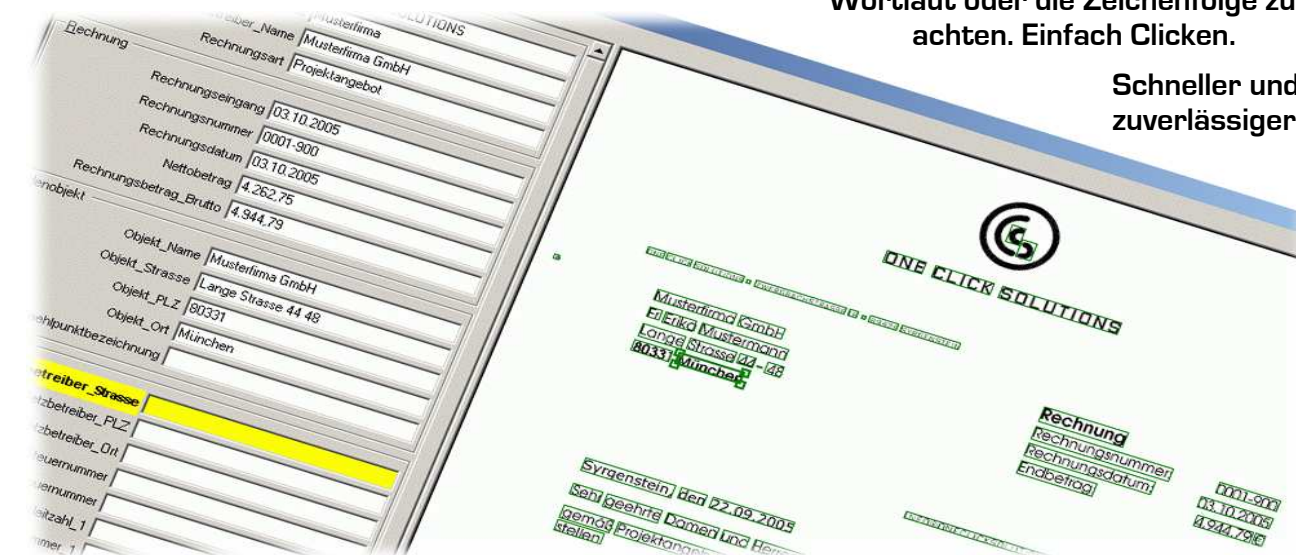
Wortlaut oder die Zeichenfolge zu achten. Einfach Clicken.

Schneller und zuverlässiger

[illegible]treiber_Name Musterfirma SOLUTIONS
Rechnung
Rechnungsart Musterfirma GmbH
Projektangebot
Rechnungseingang 03.10.2005
Rechnungsnummer 0001-900
Rechnungsdatum 03.10.2005
Nettobetrag 4.262,75
Rechnungsbetrag_Brutto 4.944,79
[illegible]enobjekt
Objekt_Name Musterfirma GmbH
Objekt_Strasse Lange Strasse 44 48
Objekt_PLZ 80331
Objekt_Ort München
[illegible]hlpunktbezeichnung
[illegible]treiber_Strasse
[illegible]tzbetreiber_PLZ
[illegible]tzbetreiber_Ort
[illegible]euernummer
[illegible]euernummer
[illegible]itzahl_1
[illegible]mer_1

ONE CLICK SOLUTIONS

Musterfirma GmbH
Fr. Erika Mustermann
Lange Strasse 44 - 48
80331 München

Rechnung
Rechnungsnummer
Rechnungsdatum
Endbetrag

0001-900
03.10.2005
4.944,79

Syrgenstein, den 22.09.2005
Sehr geehrte Damen und Herr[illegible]
gemäß Projektange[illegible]
stellen